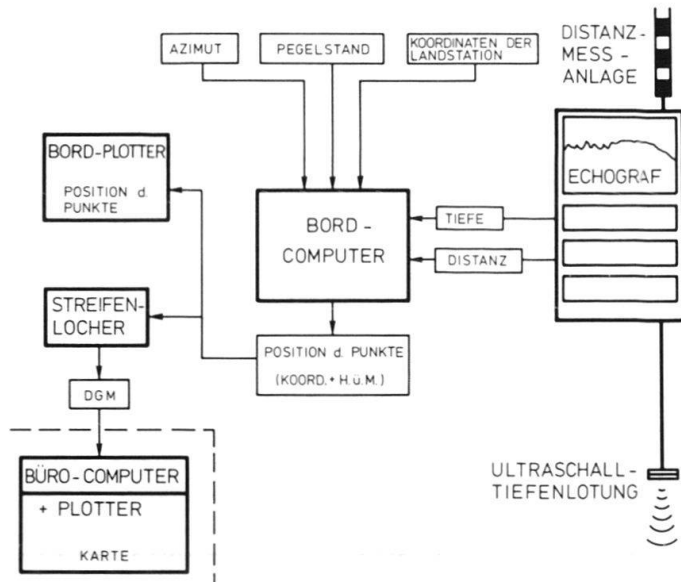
AZIMUT

PEGELSTAND

KOORDINATEN DER LANDSTATION

DISTANZ-MESS-ANLAGE

BORD-PLOTTER

POSITION d. PUNKTE

ECHOGRAF

BORD-COMPUTER

TIEFE

DISTANZ

STREIFEN-LOCHER

POSITION d. PUNKTE (KOORD. + H.ü.M.)

DGM

BÜRO-COMPUTER

+ PLOTTER

KARTE

ULTRASCHALL-TIEFENLOTUNG